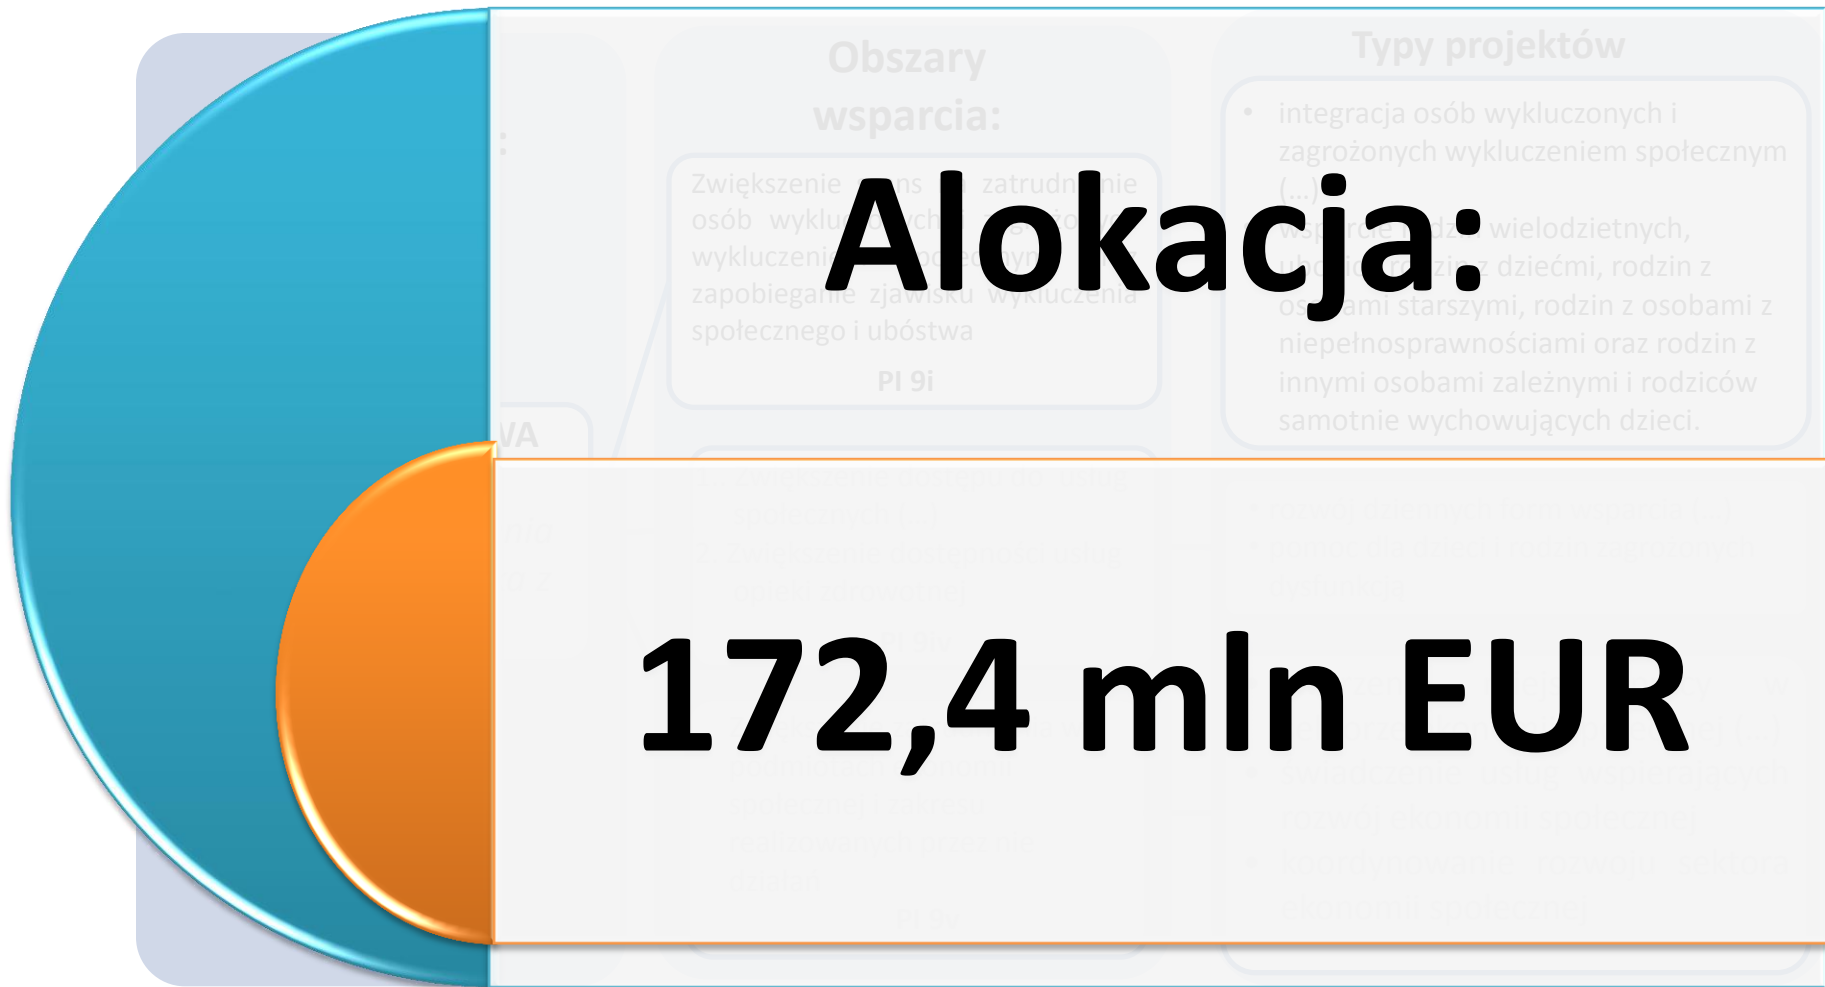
Obszary wsparcia:

Typy projektów

Zwiększenie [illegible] zatrudnienie osób wyklu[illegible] wykluczeni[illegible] zapobieganie zjawisku wykluczenia społecznego i ubóstwa

PI 9i

• integracja osób wykluczonych i zagrożonych wykluczeniem społecznym (...)
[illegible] wielodzietnych, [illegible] z dziećmi, rodzin z os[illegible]ami starszymi, rodzin z osobami z niepełnosprawnościami oraz rodzin z innymi osobami zależnymi i rodziców samotnie wychowujących dzieci.

Alokacja:

172,4 mln EUR